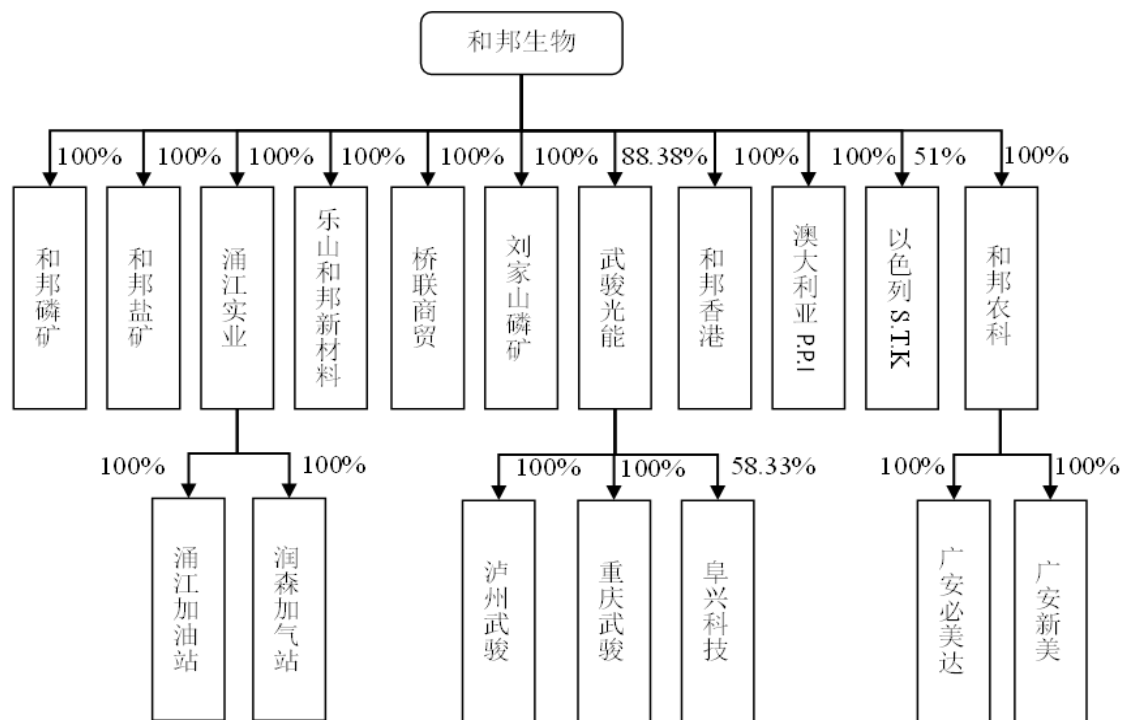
和邦生物

100% 100% 100% 100% 100% 100% 88.38% 100% 100% 51% 100%

和邦磷矿

和邦盐矿

涌江实业

乐山和邦新材料

桥联商贸

刘家山磷矿

武骏光能

和邦香港

澳大利亚 P.P.I

以色列 S.T.K

和邦农科

100% 100%

涌江加油站

润森加气站

100% 100% 58.33%

泸州武骏

重庆武骏

阜兴科技

100% 100%

广安必美达

广安新美